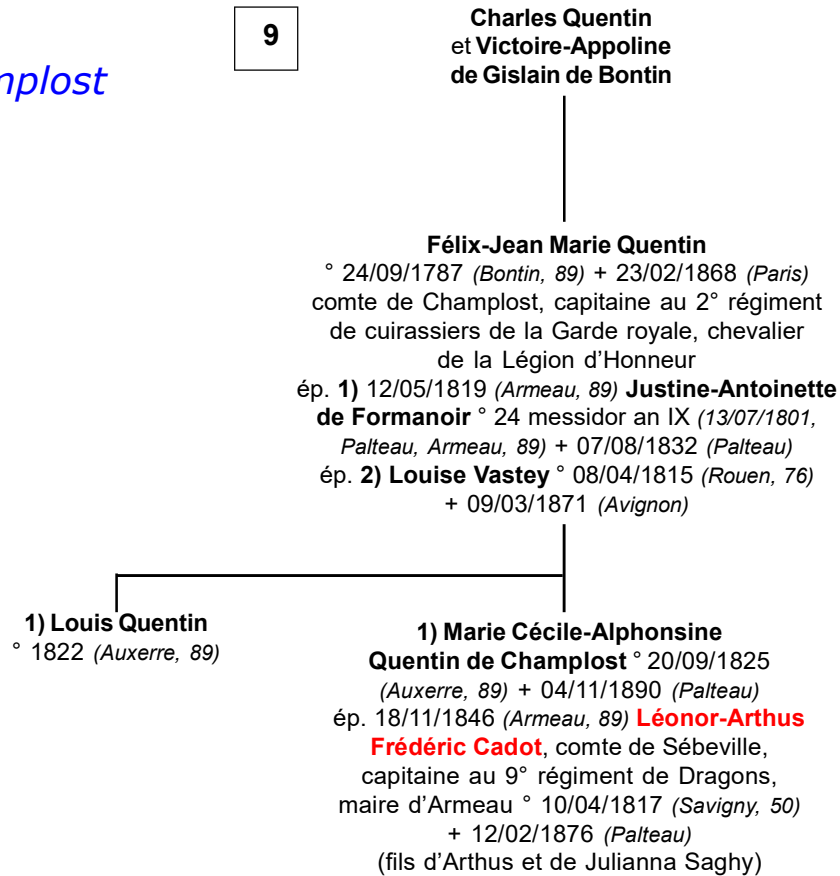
nplost

9

Charles Quentin
et Victoire-Appoline
de Gislain de Bontin

Félix-Jean Marie Quentin
° 24/09/1787 (Bontin, 89) + 23/02/1868 (Paris)
comte de Champlost, capitaine au 2° régiment de cuirassiers de la Garde royale, chevalier de la Légion d'Honneur
ép. 1) 12/05/1819 (Armeau, 89) Justine-Antoinette de Formanoir ° 24 messidor an IX (13/07/1801, Palteau, Armeau, 89) + 07/08/1832 (Palteau)
ép. 2) Louise Vastey ° 08/04/1815 (Rouen, 76) + 09/03/1871 (Avignon)

1) Louis Quentin
° 1822 (Auxerre, 89)

1) Marie Cécile-Alphonsine Quentin de Champlost ° 20/09/1825 (Auxerre, 89) + 04/11/1890 (Palteau)
ép. 18/11/1846 (Armeau, 89) Léonor-Arthus Frédéric Cadot, comte de Sébeville, capitaine au 9° régiment de Dragons, maire d'Armeau ° 10/04/1817 (Savigny, 50) + 12/02/1876 (Palteau)
(fils d'Arthus et de Julianna Saghy)